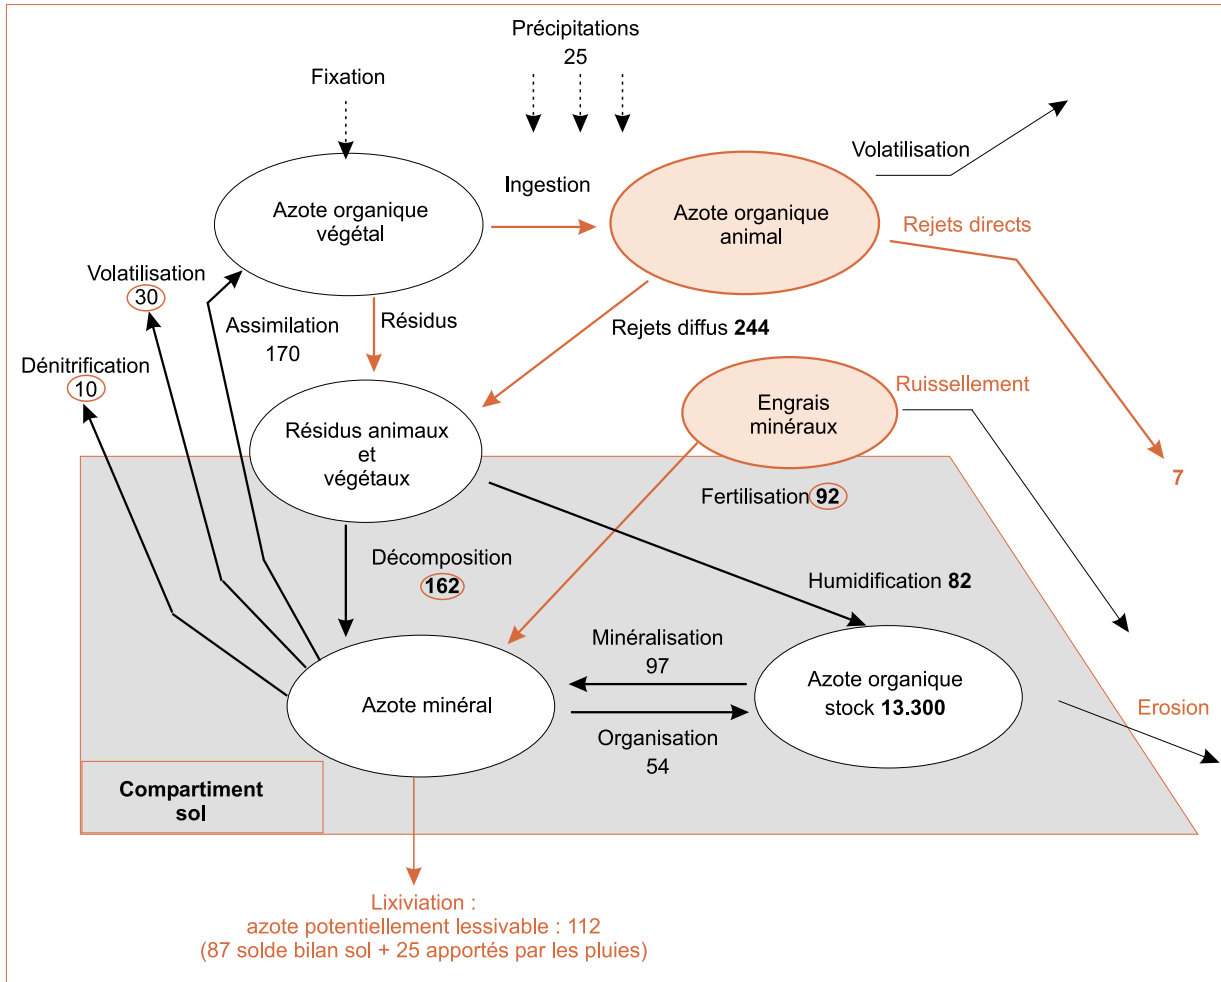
Précipitations
25

Fixation

Volatilisation

Ingestion

Azote organique végétal

Azote organique animal

Rejets directs

Volatilisation
30

Assimilation
170

Résidus

Rejets diffus **244**

Dénitrification
10

Engrais minéraux

Ruissellement

Résidus animaux et végétaux

7

Fertilisation **92**

Décomposition
**162**

Humidification **82**

Minéralisation
97

Azote minéral

Azote organique stock **13.300**

Erosion

Organisation
54

**Compartiment sol**

Lixiviation :
azote potentiellement lessivable : 112
(87 solde bilan sol + 25 apportés par les pluies)